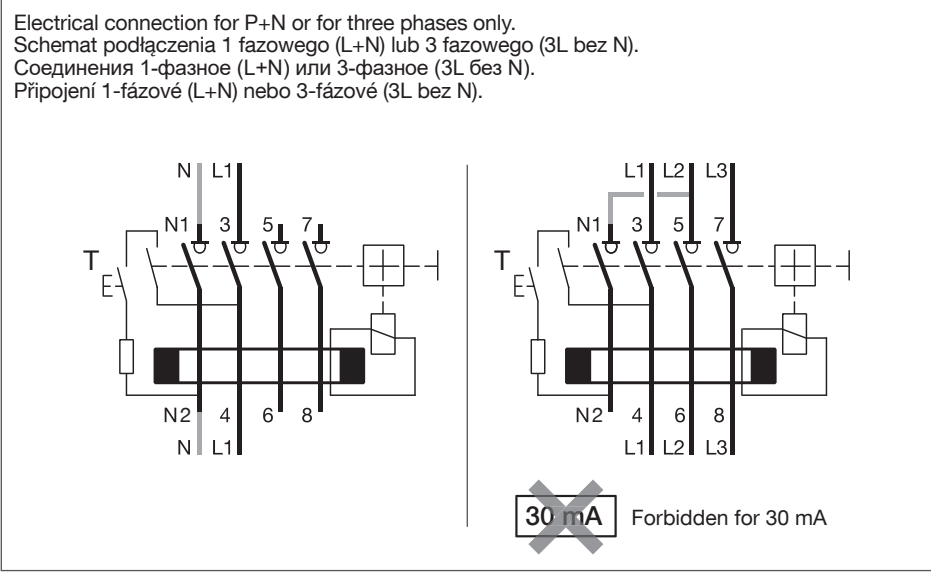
Electrical connection for P+N or for three phases only.
Schemat podłączenia 1 fazowego (L+N) lub 3 fazowego (3L bez N).
Соединения 1-фазное (L+N) или 3-фазное (3L без N).
Připojení 1-fázové (L+N) nebo 3-fázové (3L bez N).

N L1
N1 3 5 7
T
N2 4 6 8
N L1

L1 L2 L3
N1 3 5 7
T
N2 4 6 8
L1 L2 L3

30 mA Forbidden for 30 mA